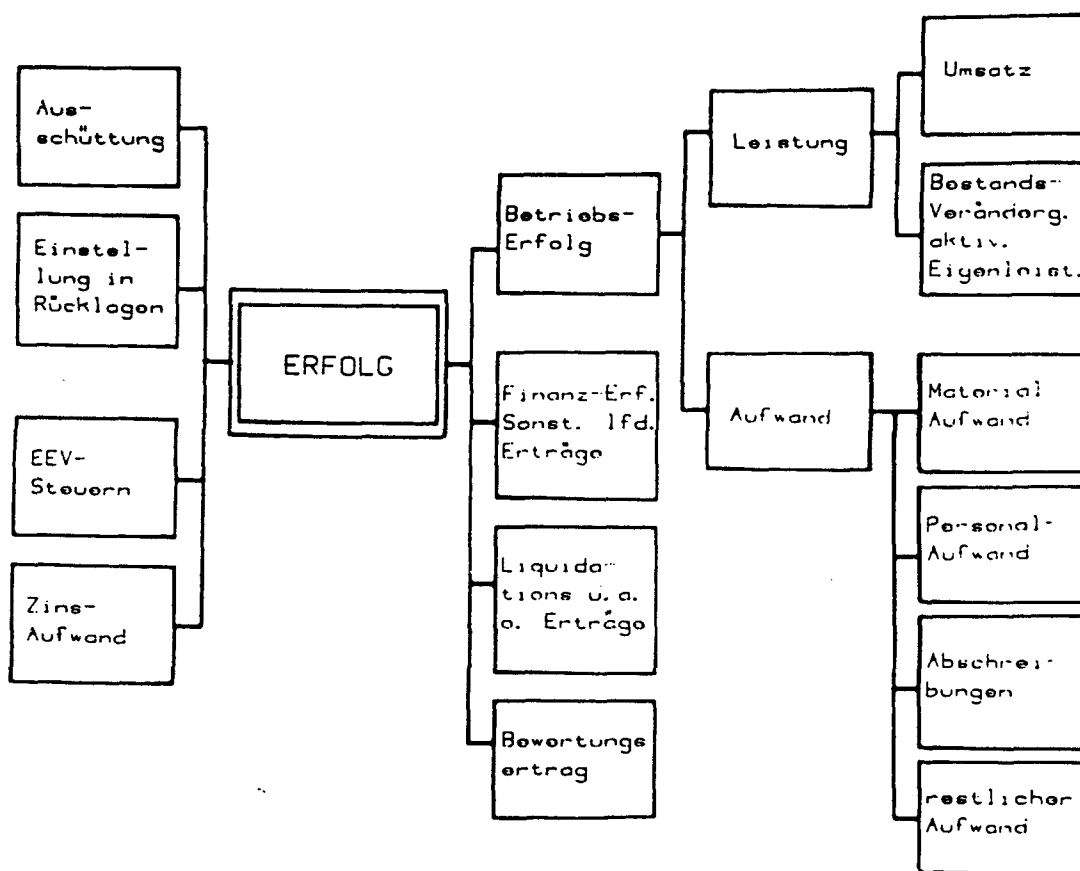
Ausschüttung

Einstellung in Rücklagen

EEV-Steuern

Zins-Aufwand

ERFOLG

Betriebs-Erfolg

Finanz-Erf. Sonst. lfd. Erträge

Liquidations u.a. o. Erträge

Bewertungsertrag

Leistung

Aufwand

Umsatz

Bestands-Veränderg. aktiv. Eigenleist.

Material Aufwand

Personal-Aufwand

Abschreibungen

restlicher Aufwand